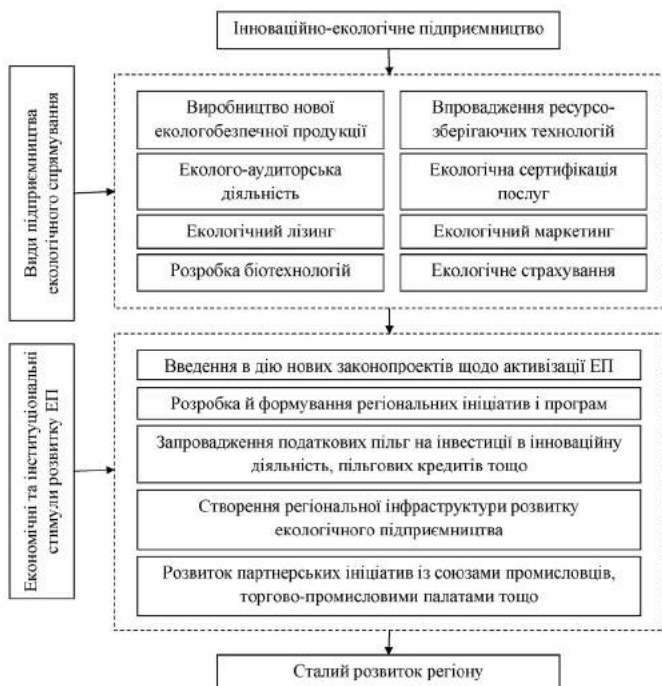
Інноваційно-екологічне підприємництво

Види підприємництва екологічного спрямування

Виробництво нової екологобезпечної продукції

Впровадження ресурсо-зберігаючих технологій

Еколого-аудиторська діяльність

Екологічна сертифікація послуг

Екологічний лізинг

Екологічний маркетинг

Розробка біотехнологій

Екологічне страхування

Економічні та інституціональні стимули розвитку ЕП

Введення в дію нових законопроектів щодо активізації ЕП

Розробка й формування регіональних ініціатив і програм

Запровадження податкових пільг на інвестиції в інноваційну діяльність, пільгових кредитів тощо

Створення регіональної інфраструктури розвитку екологічного підприємництва

Розвиток партнерських ініціатив із союзами промисловців, торгово-промисловими палатами тощо

Сталий розвиток регіону